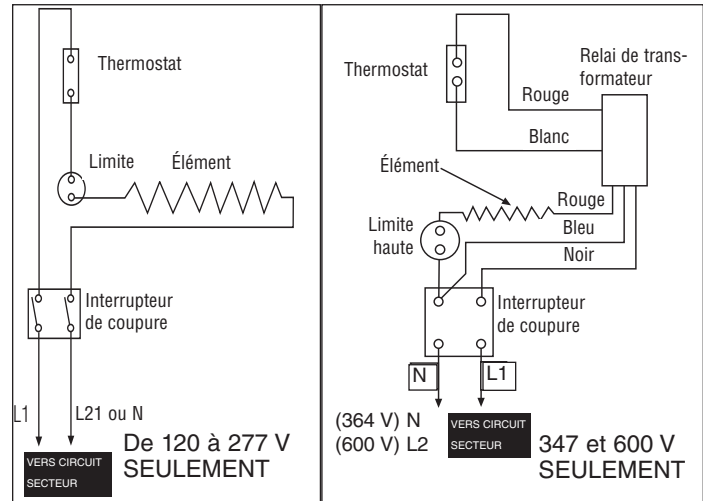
Thermostat

Limite

Élément

Interrupteur de coupure

L1

L21 ou N

VERS CIRCUIT SECTEUR

De 120 à 277 V SEULEMENT

Thermostat

Relai de transformateur

Rouge

Blanc

Élément

Rouge

Limite haute

Bleu

Noir

Interrupteur de coupure

N

L1

(364 V) N

(600 V) L2

VERS CIRCUIT SECTEUR

347 et 600 V SEULEMENT